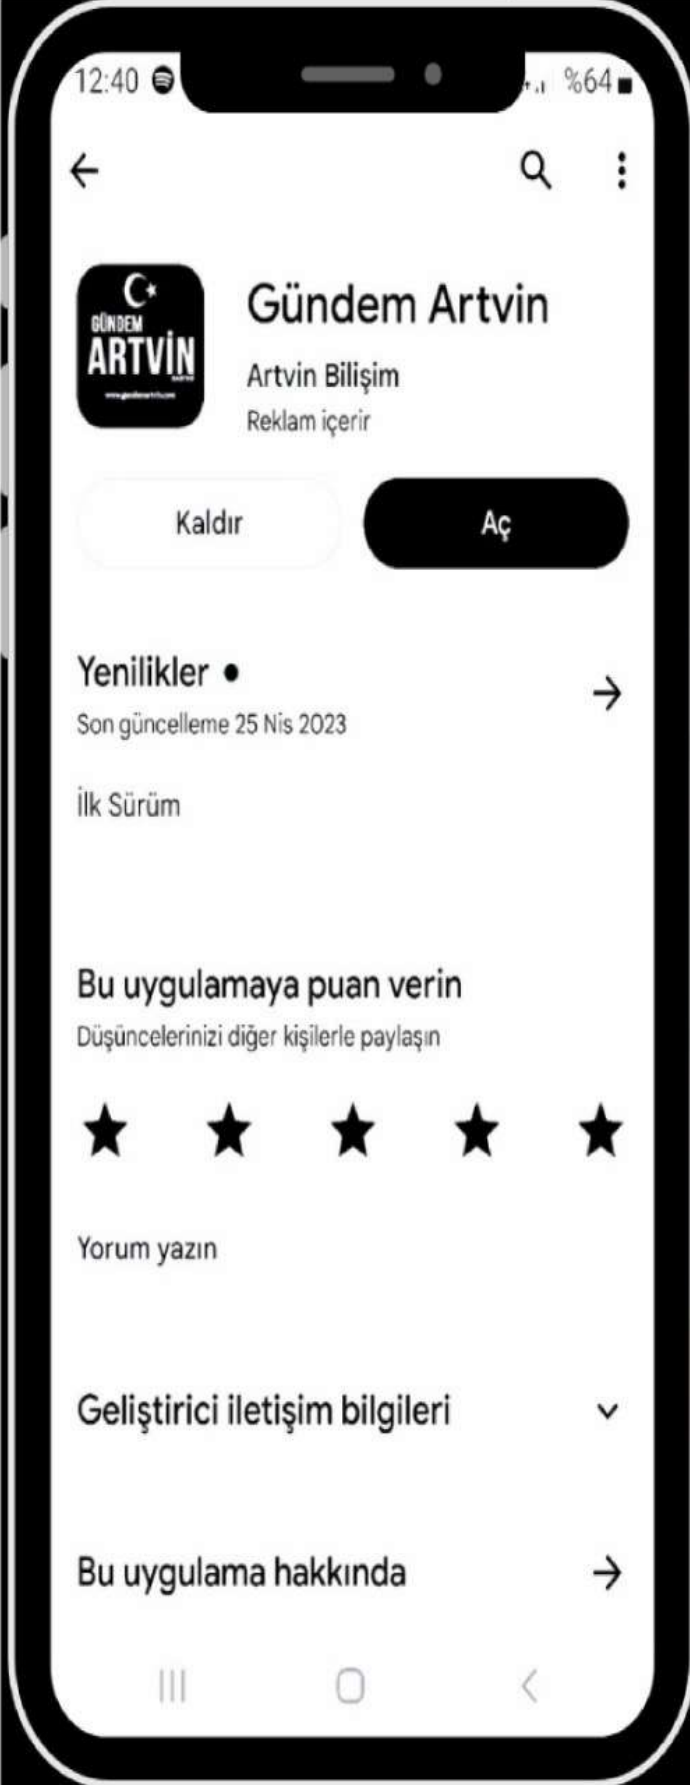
12:40 %64

GÜNDEM ARTVİN

Gündem Artvin

Artvin Bilişim

Reklam içerir

Kaldır

Aç

Yenilikler •

Son güncelleme 25 Nis 2023

İlk Sürüm

Bu uygulamaya puan verin

Düşüncelerinizi diğer kişilerle paylaşın

Yorum yazın

Geliştirici iletişim bilgileri

Bu uygulama hakkında